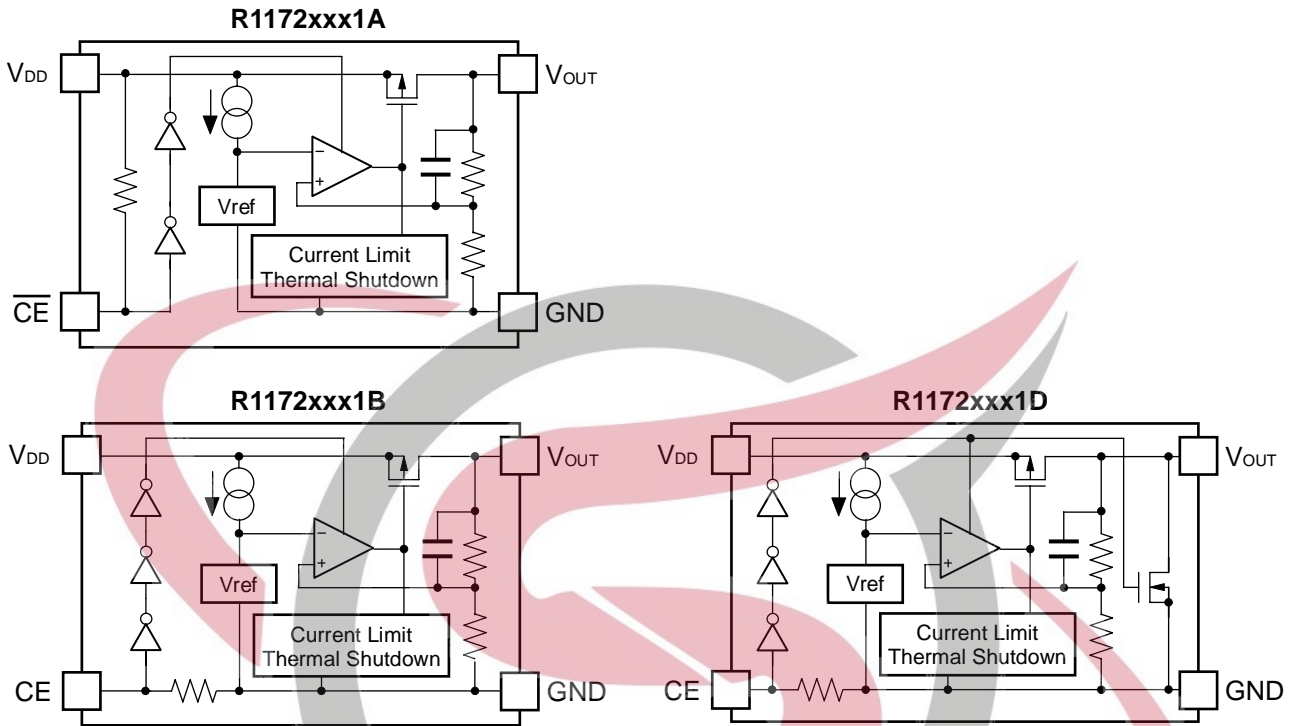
R1172xxx1A

$V_{DD}$

$V_{OUT}$

Vref

Current Limit Thermal Shutdown

$\overline{CE}$

GND

R1172xxx1B

$V_{DD}$

$V_{OUT}$

Vref

Current Limit Thermal Shutdown

CE

GND

R1172xxx1D

$V_{DD}$

$V_{OUT}$

Vref

Current Limit Thermal Shutdown

CE

GND